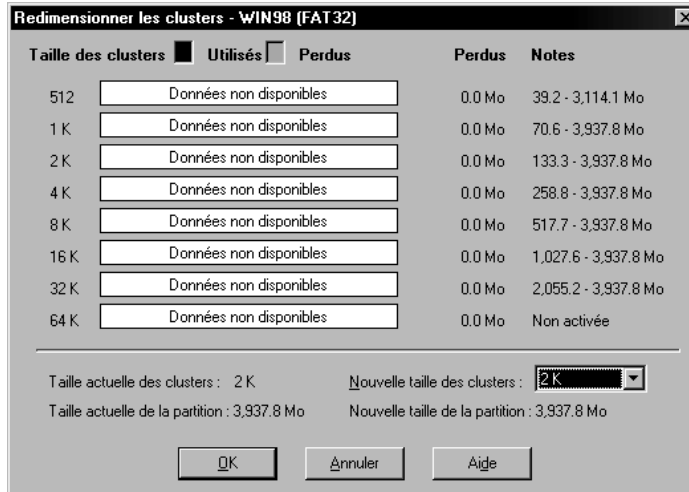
Redimensionner les clusters - WIN98 (FAT32)

Taille des clusters Utilisés Perdus Perdus Notes

| Taille des clusters | Utilisés / Perdus | Perdus | Notes |
|---|---|---|---|
| 512 | Données non disponibles | 0.0 Mo | 39.2 - 3,114.1 Mo |
| 1 K | Données non disponibles | 0.0 Mo | 70.6 - 3,937.8 Mo |
| 2 K | Données non disponibles | 0.0 Mo | 133.3 - 3,937.8 Mo |
| 4 K | Données non disponibles | 0.0 Mo | 258.8 - 3,937.8 Mo |
| 8 K | Données non disponibles | 0.0 Mo | 517.7 - 3,937.8 Mo |
| 16 K | Données non disponibles | 0.0 Mo | 1,027.6 - 3,937.8 Mo |
| 32 K | Données non disponibles | 0.0 Mo | 2,055.2 - 3,937.8 Mo |
| 64 K | Données non disponibles | 0.0 Mo | Non activée |

Taille actuelle des clusters : 2 K
Nouvelle taille des clusters : 2 K
Taille actuelle de la partition : 3,937.8 Mo
Nouvelle taille de la partition : 3,937.8 Mo

OK Annuler Aide